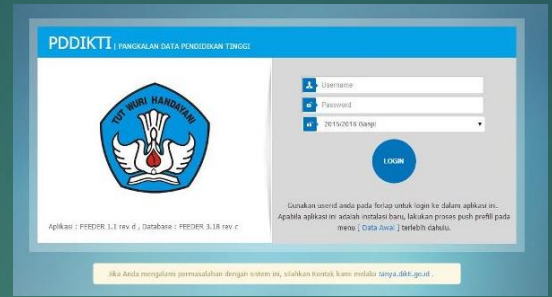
PDDIKTI | PANGKALAN DATA PENDIDIKAN TINGGI

TUT WURI HANDAYANI

Aplikasi : FEEDER 1.1 rev d , Database : FEEDER 3.18 rev c

Username

Password

2015/2016 Ganjil

LOGIN

Gunakan userid anda pada forlap untuk login ke dalam aplikasi ini. Apabila aplikasi ini adalah instalasi baru, lakukan proses push prefill pada menu [ Data Awal ] terlebih dahulu.

Jika Anda mengalami permasalahan dengan sistem ini, silahkan kontak kami melalui tanya.dikti.go.id